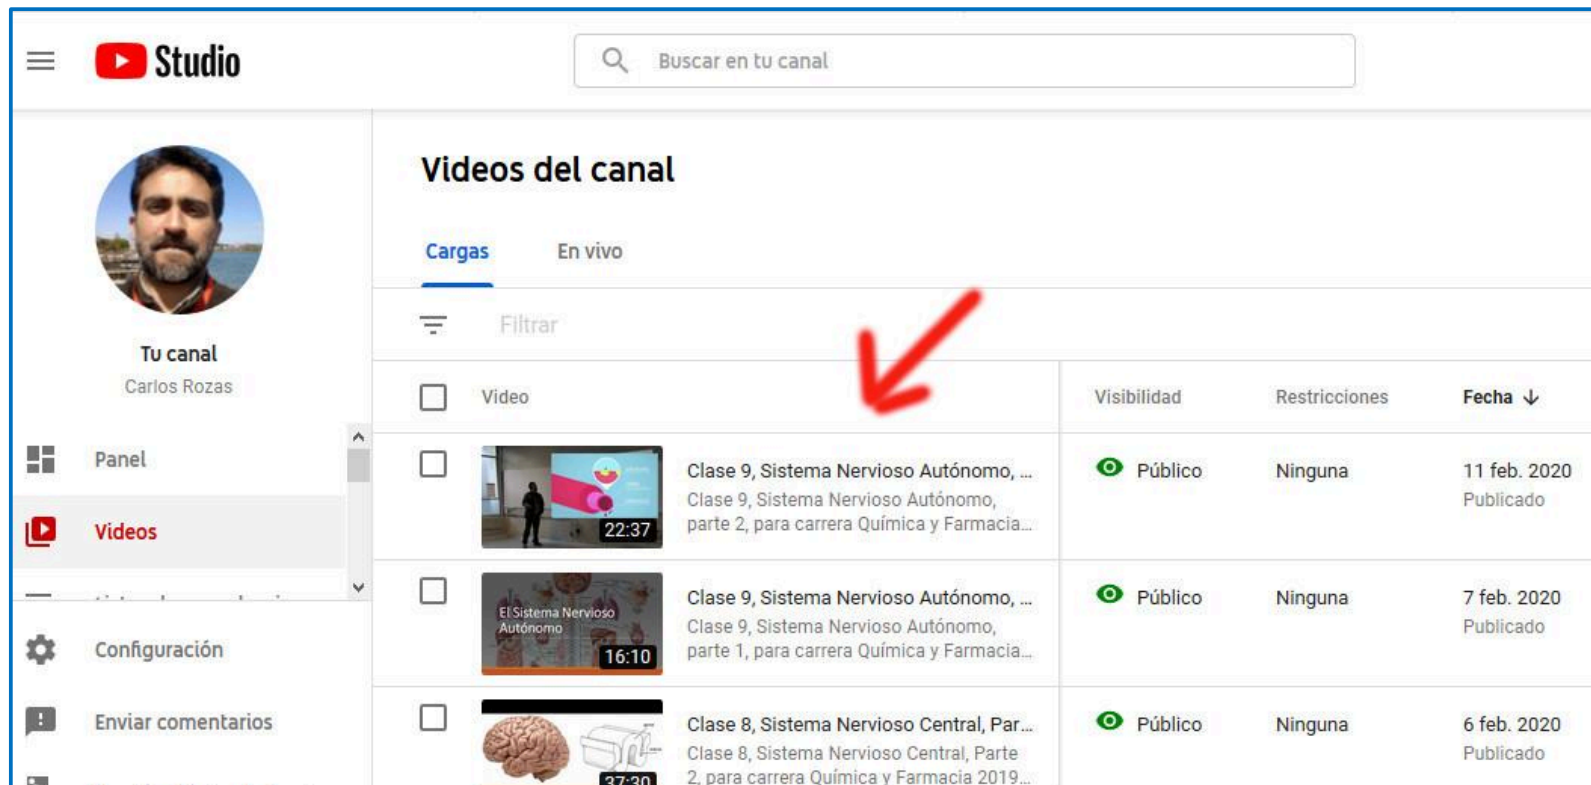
Studio

Buscar en tu canal

Tu canal
Carlos Rozas

Panel
Videos
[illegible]
Configuración
Enviar comentarios

Videos del canal

Cargas En vivo

Filtrar

| | Video | Visibilidad | Restricciones | Fecha ↓ |
|---|---|---|---|---|
| | 22:37 Clase 9, Sistema Nervioso Autónomo, ... Clase 9, Sistema Nervioso Autónomo, parte 2, para carrera Química y Farmacia... | Público | Ninguna | 11 feb. 2020 Publicado |
| | El Sistema Nervioso Autónomo 16:10 Clase 9, Sistema Nervioso Autónomo, ... Clase 9, Sistema Nervioso Autónomo, parte 1, para carrera Química y Farmacia... | Público | Ninguna | 7 feb. 2020 Publicado |
| | 37:30 Clase 8, Sistema Nervioso Central, Par... Clase 8, Sistema Nervioso Central, Parte 2, para carrera Química y Farmacia 2019... | Público | Ninguna | 6 feb. 2020 Publicado |